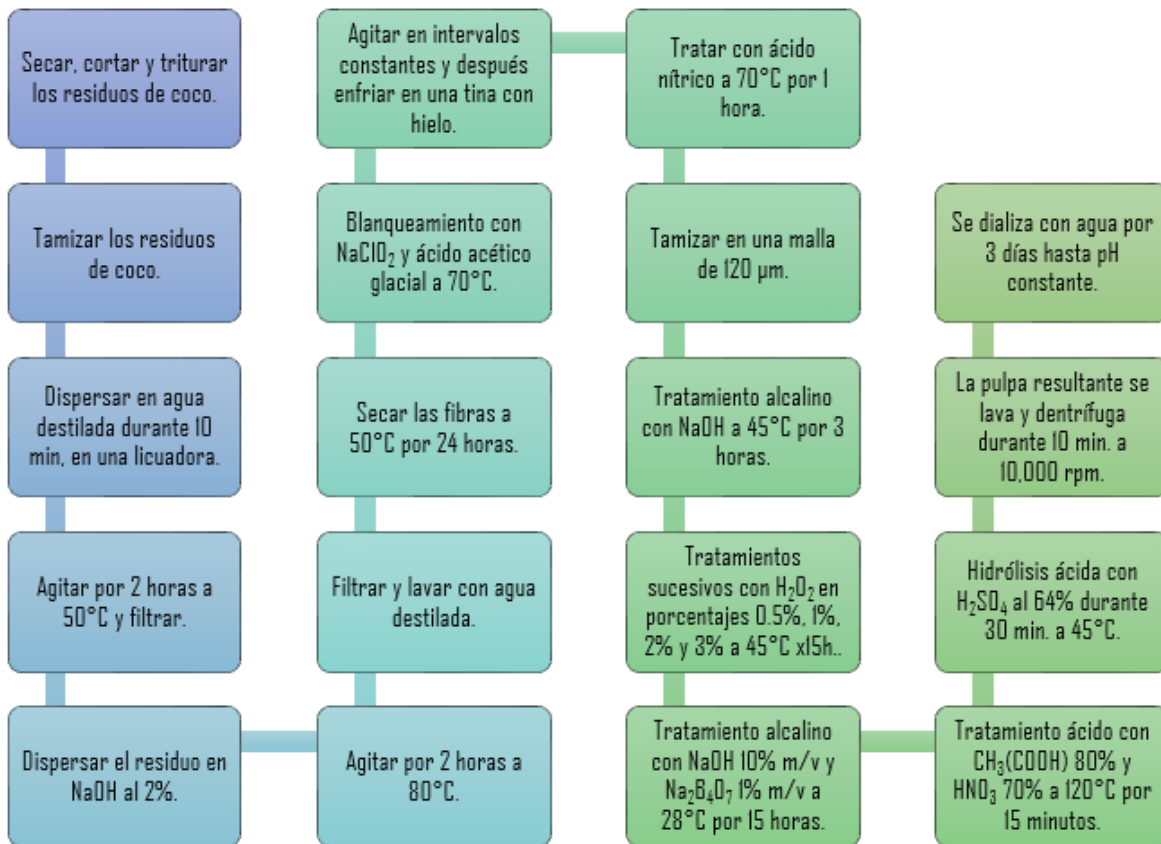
Secar, cortar y triturar los residuos de coco.

Tamizar los residuos de coco.

Dispersar en agua destilada durante 10 min, en una licuadora.

Agitar por 2 horas a 50°C y filtrar.

Dispersar el residuo en NaOH al 2%.

Agitar por 2 horas a 80°C.

Filtrar y lavar con agua destilada.

Secar las fibras a 50°C por 24 horas.

Blanqueamiento con $NaClO_2$ y ácido acético glacial a 70°C.

Agitar en intervalos constantes y después enfriar en una tina con hielo.

Tratar con ácido nítrico a 70°C por 1 hora.

Tamizar en una malla de 120 μm.

Tratamiento alcalino con NaOH a 45°C por 3 horas.

Tratamientos sucesivos con $H_2O_2$ en porcentajes 0.5%, 1%, 2% y 3% a 45°C x15h..

Tratamiento alcalino con NaOH 10% m/v y $Na_2B_4O_7$ 1% m/v a 28°C por 15 horas.

Tratamiento ácido con $CH_3(COOH)$ 80% y $HNO_3$ 70% a 120°C por 15 minutos.

Hidrólisis ácida con $H_2SO_4$ al 64% durante 30 min. a 45°C.

La pulpa resultante se lava y dentrífuga durante 10 min. a 10,000 rpm.

Se dializa con agua por 3 días hasta pH constante.